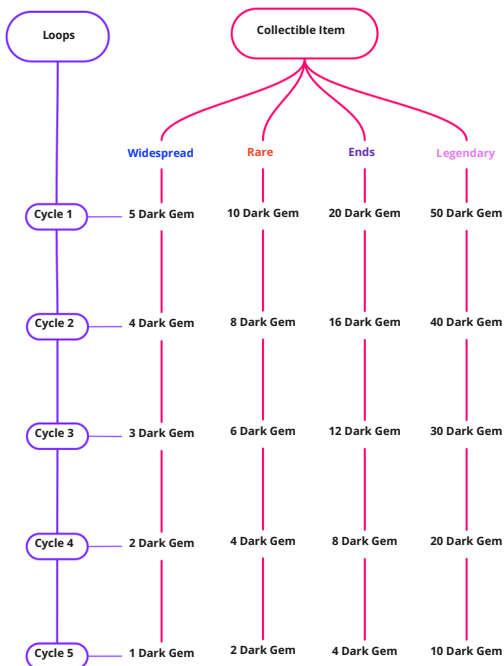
Loops

Collectible Item

Widespread

Rare

Ends

Legendary

Cycle 1
5 Dark Gem
10 Dark Gem
20 Dark Gem
50 Dark Gem

Cycle 2
4 Dark Gem
8 Dark Gem
16 Dark Gem
40 Dark Gem

Cycle 3
3 Dark Gem
6 Dark Gem
12 Dark Gem
30 Dark Gem

Cycle 4
2 Dark Gem
4 Dark Gem
8 Dark Gem
20 Dark Gem

Cycle 5
1 Dark Gem
2 Dark Gem
4 Dark Gem
10 Dark Gem